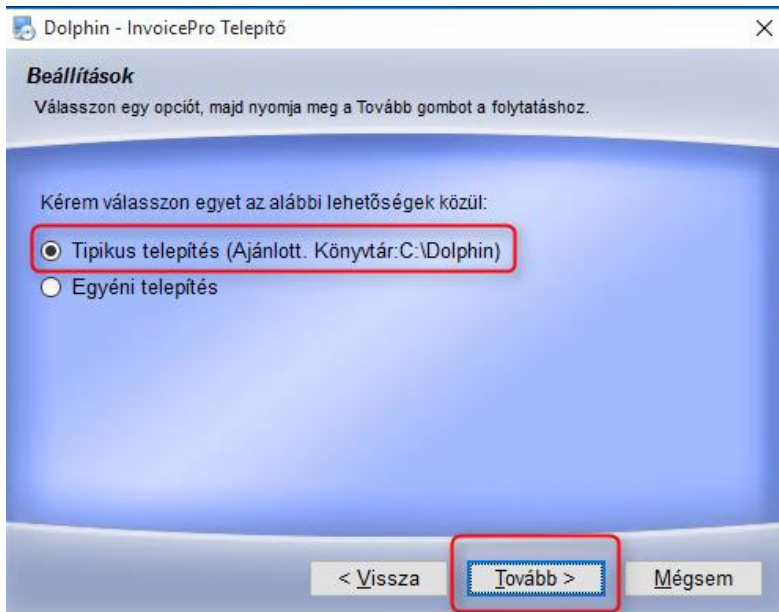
Dolphin - InvoicePro Telepítő

×

Beállítások

Válasszon egy opciót, majd nyomja meg a Tovább gombot a folytatáshoz.

Kérem válasszon egyet az alábbi lehetőségek közül:

Tipikus telepítés (Ajánlott. Könyvtár:C:\Dolphin)

Egyéni telepítés

< Vissza

Tovább >

Mégsem